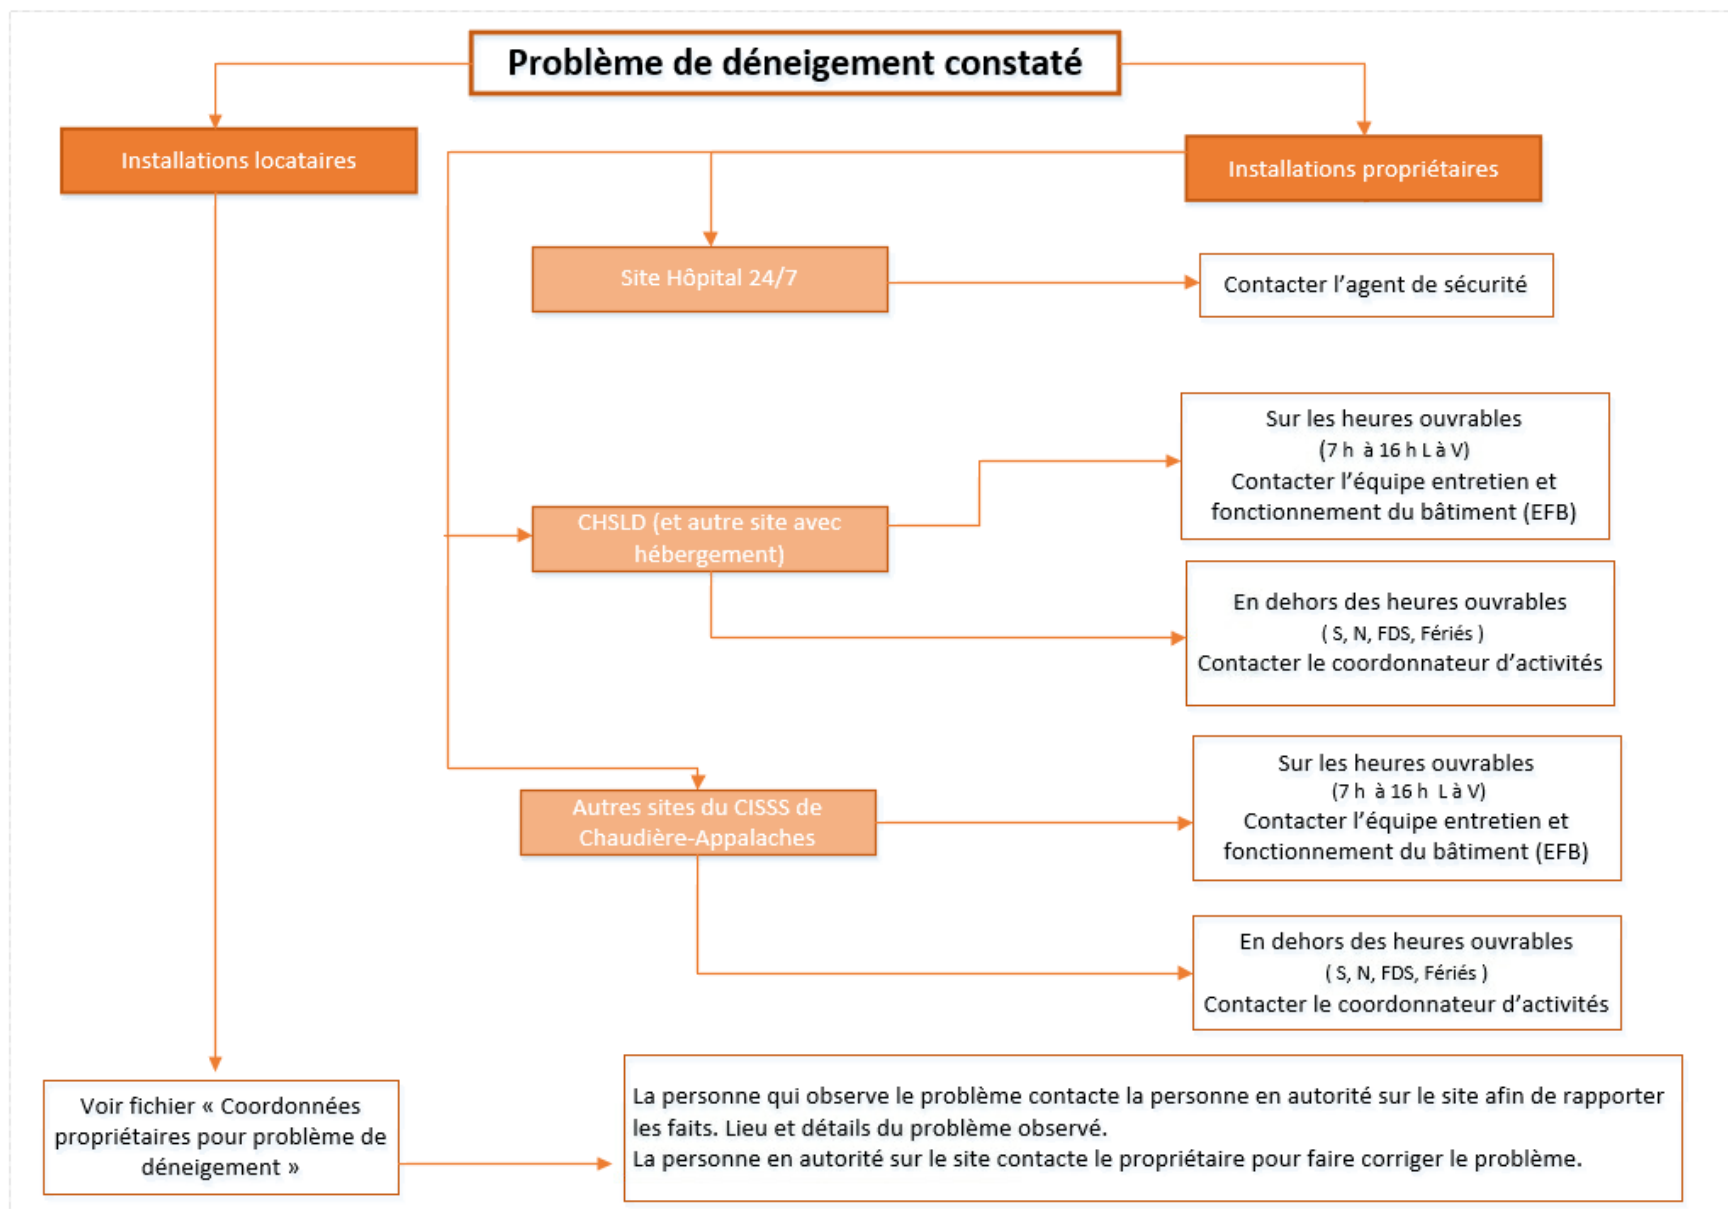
Problème de déneigement constaté

Installations locataires

Installations propriétaires

Site Hôpital 24/7

Contacter l'agent de sécurité

Sur les heures ouvrables
(7 h à 16 h L à V)
Contacter l'équipe entretien et fonctionnement du bâtiment (EFB)

CHSLD (et autre site avec hébergement)

En dehors des heures ouvrables
( S, N, FDS, Fériés )
Contacter le coordonnateur d'activités

Sur les heures ouvrables
(7 h à 16 h L à V)
Contacter l'équipe entretien et fonctionnement du bâtiment (EFB)

Autres sites du CISSS de Chaudière-Appalaches

En dehors des heures ouvrables
( S, N, FDS, Fériés )
Contacter le coordonnateur d'activités

Voir fichier « Coordonnées propriétaires pour problème de déneigement »

La personne qui observe le problème contacte la personne en autorité sur le site afin de rapporter les faits. Lieu et détails du problème observé.
La personne en autorité sur le site contacte le propriétaire pour faire corriger le problème.